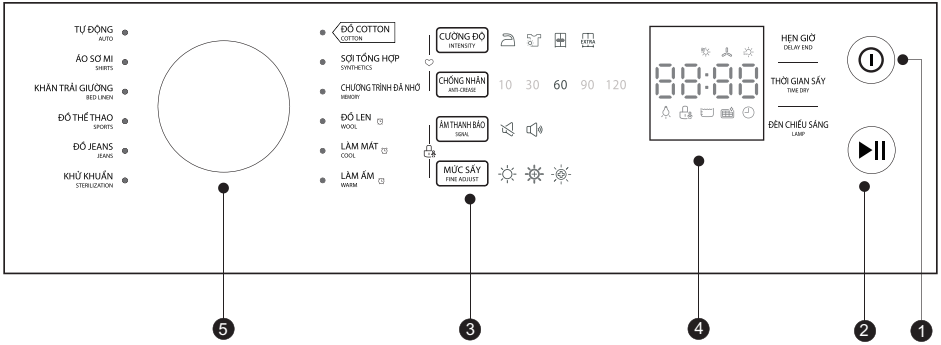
TỰ ĐỘNG
AUTO
ÁO SƠ MI
SHIRTS
KHĂN TRẢI GIƯỜNG
BED LINEN
ĐỒ THỂ THAO
SPORTS
ĐỒ JEANS
JEANS
KHỬ KHUẨN
STERILIZATION

ĐỒ COTTON
COTTON
SỢI TỔNG HỢP
SYNTHETICS
CHƯƠNG TRÌNH ĐÃ NHỚ
MEMORY
ĐỒ LEN
WOOL
LÀM MÁT
COOL
LÀM ẤM
WARM

CƯỜNG ĐỘ
INTENSITY
EXTRA
CHỐNG NHĂN
ANTI-CREASE
10 30 60 90 120
ÂM THANH BÁO
SIGNAL
MỨC SẤY
FINE ADJUST

88:88

HẸN GIỜ
DELAY END
THỜI GIAN SẤY
TIME DRY
ĐÈN CHIẾU SÁNG
LAMP

5
3
4
2
1